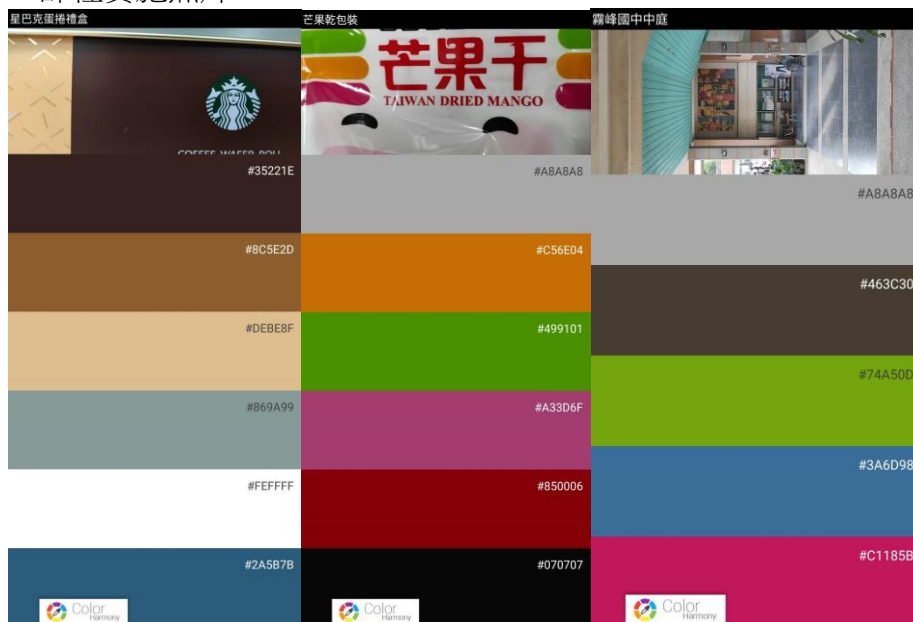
星巴克蛋捲禮盒

COFFEE WAFER ROLL

#35221E

#8C5E2D

#DEBE8F

#869A99

#FEFFFF

#2A5B7B

Color Harmony

芒果乾包裝

芒果干

TAIWAN DRIED MANGO

#A8A8A8

#C56E04

#499101

#A33D6F

#850006

#070707

Color Harmony

霧峰國中中庭

#A8A8A8

#463C30

#74A50D

#3A6D98

#C1185B

Color Harmony